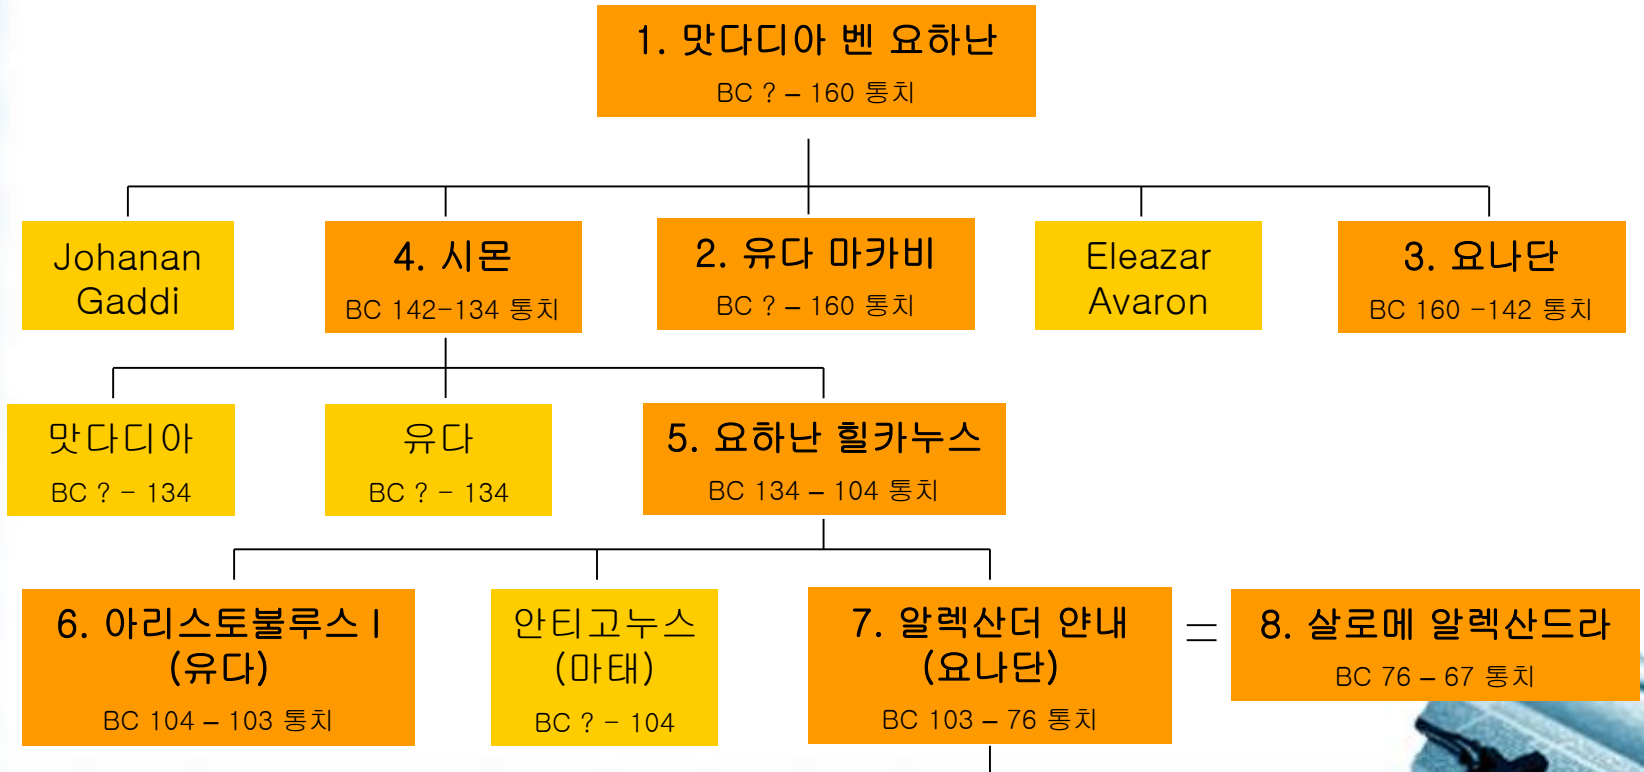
1. 맛다디아 벤 요하난
BC ? – 160 통치

Johanan Gaddi

4. 시몬
BC 142–134 통치

2. 유다 마카비
BC ? – 160 통치

Eleazar Avaron

3. 요나단
BC 160 –142 통치

맛다디아
BC ? – 134

유다
BC ? – 134

5. 요하난 힐카누스
BC 134 – 104 통치

6. 아리스토불루스 I (유다)
BC 104 – 103 통치

안티고누스 (마태)
BC ? – 104

7. 알렉산더 얀내 (요나단)
BC 103 – 76 통치

=

8. 살로메 알렉산드라
BC 76 – 67 통치